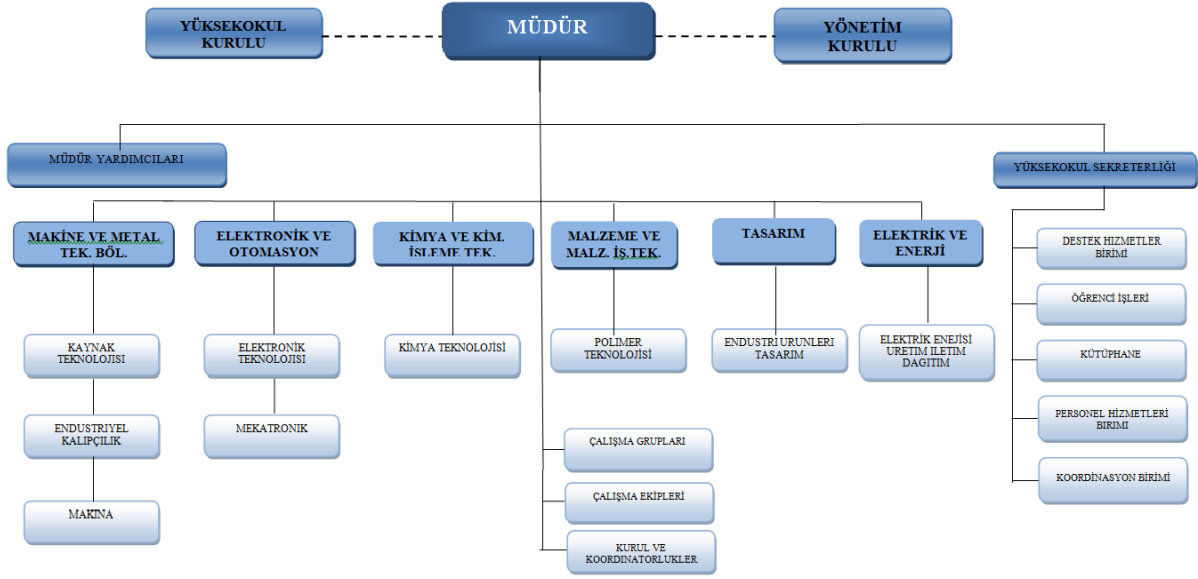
YÜKSEKOKUL KURULU

MÜDÜR

YÖNETİM KURULU

MÜDÜR YARDIMCILARI

YÜKSEKOKUL SEKRETERLİĞİ

MAKİNE VE METAL TEK. BÖL.

ELEKTRONİK VE OTOMASYON

KİMYA VE KİM. İŞLEME TEK.

MALZEME VE MALZ. İŞ.TEK.

TASARIM

ELEKTRİK VE ENERJİ

KAYNAK TEKNOLOJİSİ

ENDUSTRIYEL KALIPÇILIK

MAKİNA

ELEKTRONİK TEKNOLOJİSİ

MEKATRONİK

KİMYA TEKNOLOJİSİ

POLİMER TEKNOLOJİSİ

ENDUSTRI URUNLERI TASARIM

ELEKTRİK ENEJİSİ URETIM ILETIM DAGITIM

ÇALIŞMA GRUPLARI

ÇALIŞMA EKİPLERİ

KURUL VE KOORDINATORLUKLER

DESTEK HİZMETLER BİRİMİ

ÖĞRENCİ İŞLERİ

KÜTÜPHANE

PERSONEL HİZMETLERİ BİRİMİ

KOORDİNASYON BİRİMİ